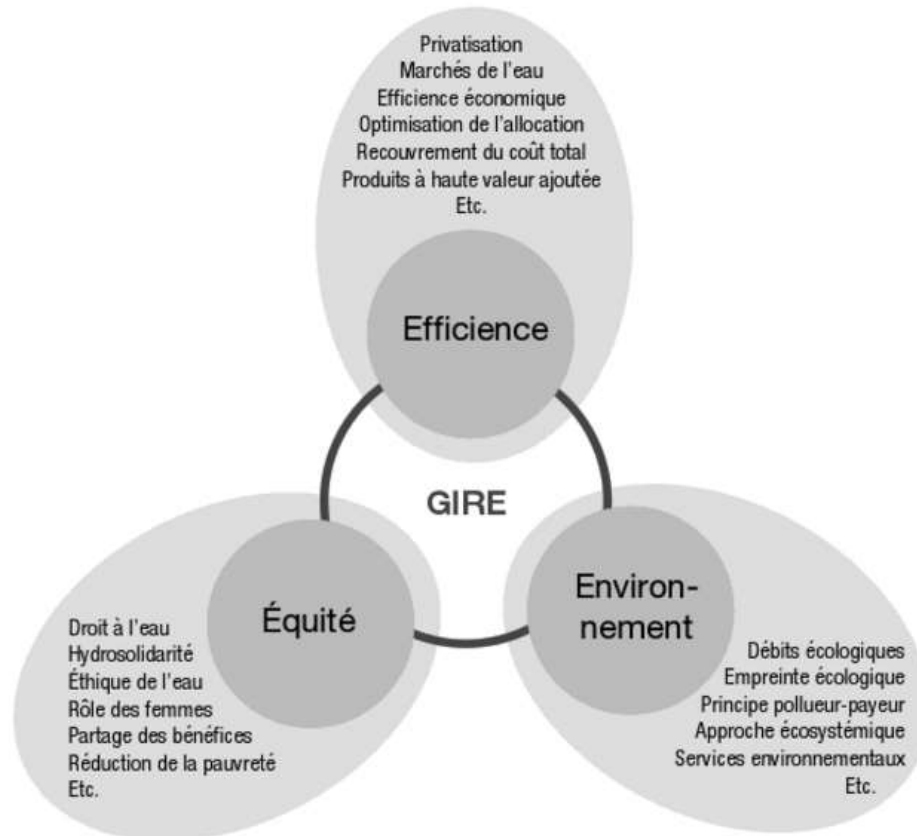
Privatisation
Marchés de l'eau
Efficience économique
Optimisation de l'allocation
Recouvrement du coût total
Produits à haute valeur ajoutée
Etc.

Efficience

GIRE

Équité

Environnement

Droit à l'eau
Hydrosolidarité
Éthique de l'eau
Rôle des femmes
Partage des bénéfices
Réduction de la pauvreté
Etc.

Débits écologiques
Empreinte écologique
Principe pollueur-payeur
Approche écosystémique
Services environnementaux
Etc.